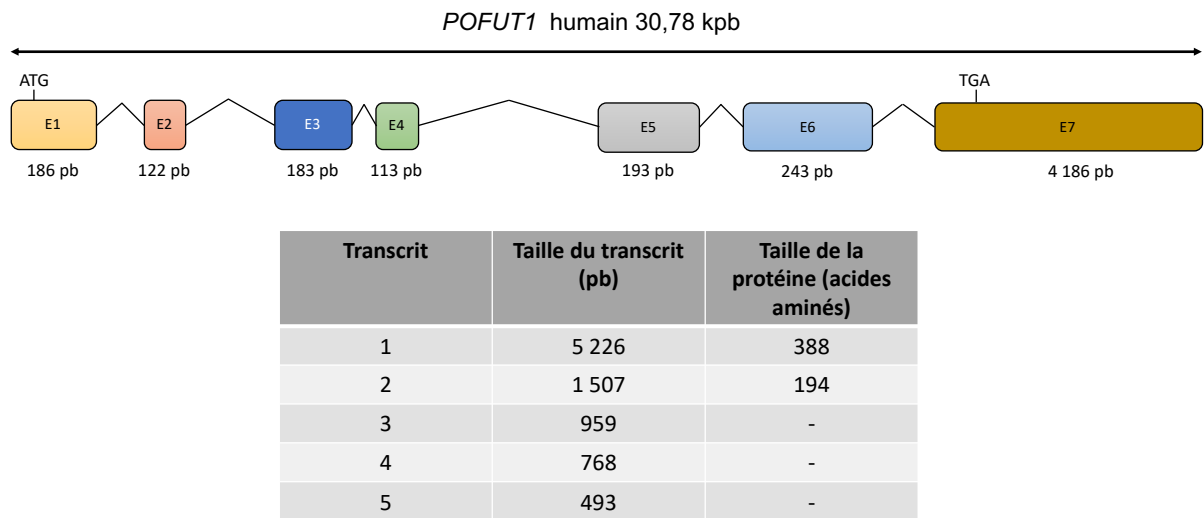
POFUT1 humain 30,78 kpb

ATG
E1
186 pb
E2
122 pb
E3
183 pb
E4
113 pb
E5
193 pb
E6
243 pb
TGA
E7
4 186 pb

| Transcrit | Taille du transcrit (pb) | Taille de la protéine (acides aminés) |
|---|---|---|
| 1 | 5 226 | 388 |
| 2 | 1 507 | 194 |
| 3 | 959 | - |
| 4 | 768 | - |
| 5 | 493 | - |